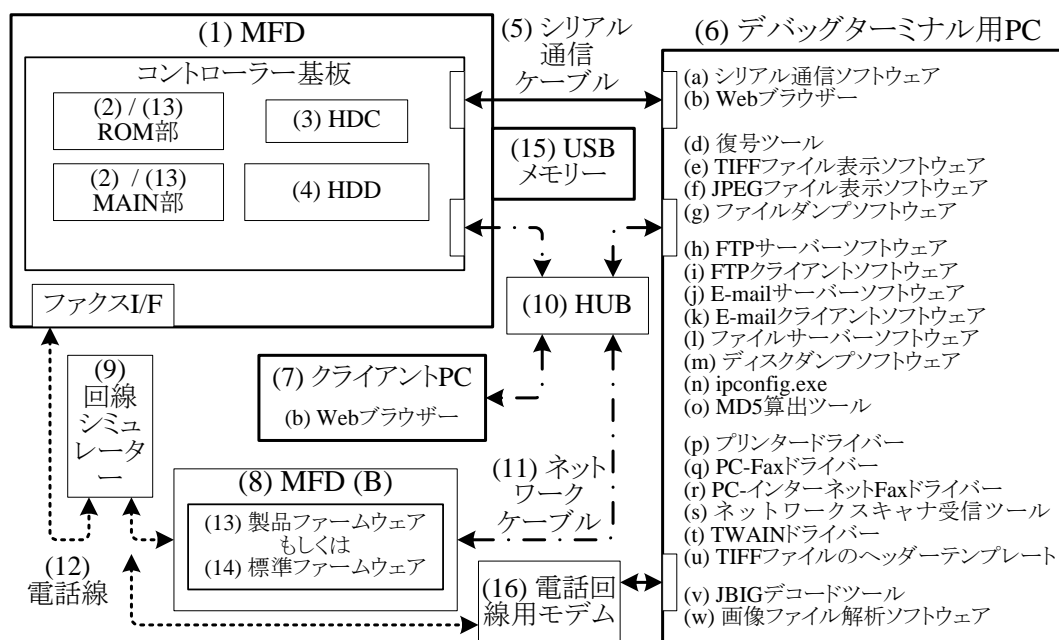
(1) MFD

コントローラー基板

(2) / (13) ROM部

(3) HDC

(2) / (13) MAIN部

(4) HDD

ファクスI/F

(5) シリアル通信ケーブル

(15) USBメモリー

(6) デバッグターミナル用PC

(a) シリアル通信ソフトウェア
(b) Webブラウザー

(d) 復号ツール
(e) TIFFファイル表示ソフトウェア
(f) JPEGファイル表示ソフトウェア
(g) ファイルダンプソフトウェア

(h) FTPサーバーソフトウェア
(i) FTPクライアントソフトウェア
(j) E-mailサーバーソフトウェア
(k) E-mailクライアントソフトウェア
(l) ファイルサーバーソフトウェア
(m) ディスクダンプソフトウェア
(n) ipconfig.exe
(o) MD5算出ツール

(p) プリンタードライバー
(q) PC-Faxドライバー
(r) PC-インターネットFaxドライバー
(s) ネットワークスキャナ受信ツール
(t) TWAINドライバー
(u) TIFFファイルのヘッダーテンプレート

(v) JBIGデコードツール
(w) 画像ファイル解析ソフトウェア

(10) HUB

(9) 回線シミュレーター

(7) クライアントPC

(b) Webブラウザー

(8) MFD (B)

(13) 製品ファームウェア もしくは (14) 標準ファームウェア

(11) ネットワークケーブル

(12) 電話線

(16) 電話回線用モデム